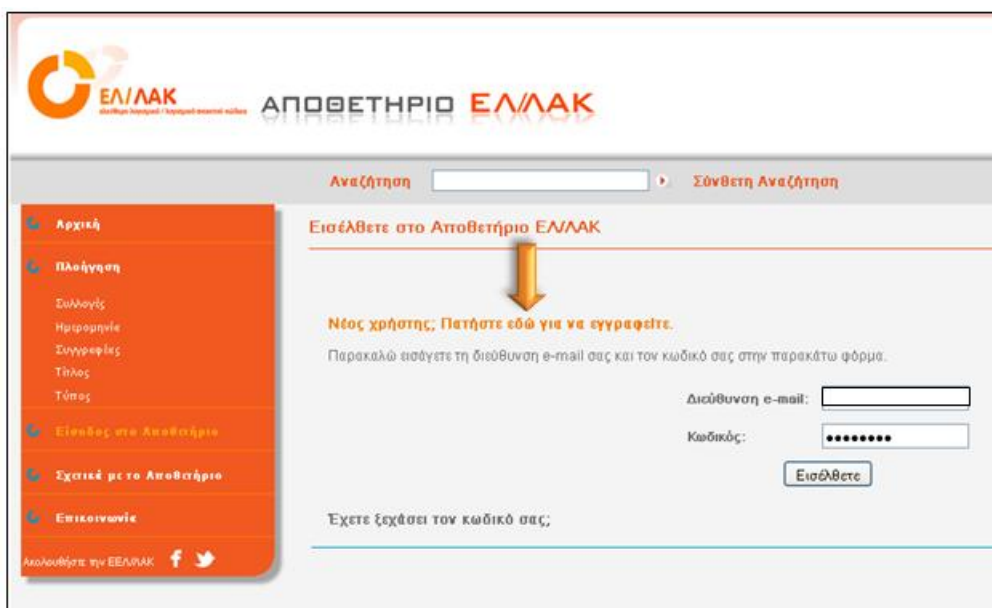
ΕΛ/ΛΑΚ
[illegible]

ΑΠΟΘΕΤΗΡΙΟ ΕΛ/ΛΑΚ

Αναζήτηση
Σύνθετη Αναζήτηση

Αρχική
Πλοήγηση
Συλλογές
Ημερομηνίε
Συγγραφείς
Τίτλος
Τύπος
Είσοδος στο Αποθετήριο
Σχετικά με το Αποθετήριο
Επικοινωνία
Ακολουθήστε την ΕΕΛ/ΛΑΚ

Εισέλθετε στο Αποθετήριο ΕΛ/ΛΑΚ

Νέος χρήστης; Πατήστε εδώ για να εγγραφείτε.

Παρακαλώ εισάγετε τη διεύθυνση e-mail σας και τον κωδικό σας στην παρακάτω φόρμα.

Διεύθυνση e-mail:
Κωδικός: ••••••••
Εισέλθετε

Έχετε ξεχάσει τον κωδικό σας;